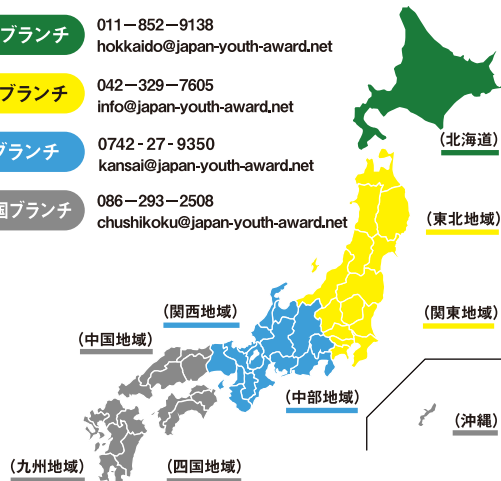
ブランチ
011－852－9138
hokkaido@japan-youth-award.net

ブランチ
042－329－7605
info@japan-youth-award.net

ブランチ
0742 - 27 - 9350
kansai@japan-youth-award.net

国ブランチ
086－293－2508
chushikoku@japan-youth-award.net

（北海道）
（東北地域）
（関西地域）
（関東地域）
（中国地域）
（中部地域）
（沖縄）
（九州地域）
（四国地域）